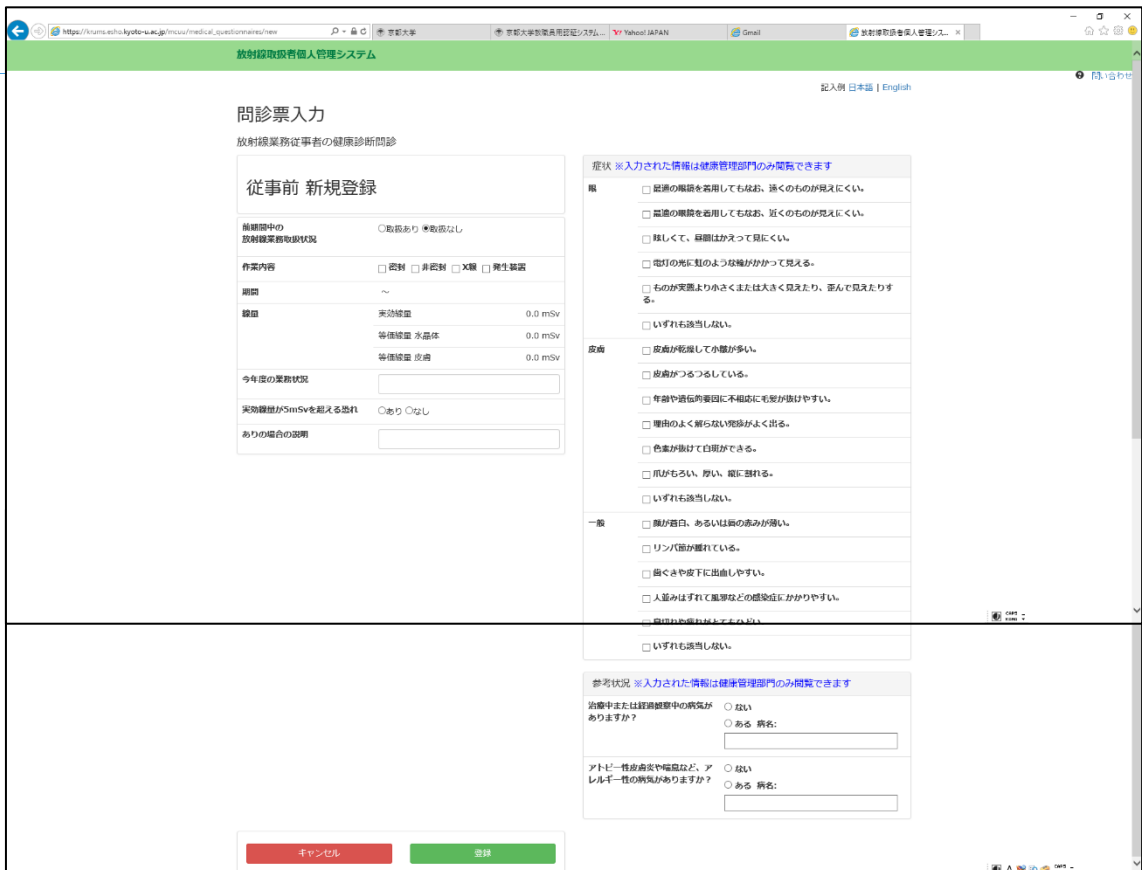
https://krums.esho.kyoto-u.ac.jp/mcuu/medical_questionnaires/new
京都大学
京都大学教職員用認証システム...
Yahoo! JAPAN
Gmail
放射線取扱者個人管理シス...

放射線取扱者個人管理システム

記入例 日本語 | English
問い合わせ

問診票入力

放射線業務従事者の健康診断問診

従事前 新規登録

| | | |
|---|---|---|
| 前期間中の放射線業務取扱状況 | ○取扱あり ◉取扱なし | |
| 作業内容 | □ 密封 □ 非密封 □ X線 □ 発生装置 | |
| 期間 | ～ | |
| 線量 | 実効線量 | 0.0 mSv |
| | 等価線量 水晶体 | 0.0 mSv |
| | 等価線量 皮膚 | 0.0 mSv |
| 今年度の業務状況 | | |
| 実効線量が5mSvを超える恐れ | ○あり ○なし | |
| ありの場合の説明 | | |

症状 ※入力された情報は健康管理部門のみ閲覧できます

眼
□ 普通の眼鏡を着用してもなお、遠くのものが見えにくい。
□ 普通の眼鏡を着用してもなお、近くのものが見えにくい。
□ 眩しくて、昼間はかえって見にくい。
□ 電灯の光に虹のような輪がかかって見える。
□ ものが実際より小さくまたは大きく見えたり、歪んで見えたりする。
□ いずれも該当しない。

皮膚
□ 皮膚が乾燥して小皺が多い。
□ 皮膚がつるつるしている。
□ 年齢や遺伝的要因に不相応に毛髪が抜けやすい。
□ 理由のよく解らない発疹がよく出る。
□ 色素が抜けて白斑ができる。
□ 爪がもろい、厚い、縦に割れる。
□ いずれも該当しない。

一般
□ 顔が蒼白、あるいは唇の赤みが薄い。
□ リンパ節が腫れている。
□ 歯ぐきや皮下に出血しやすい。
□ 人並みはずれて風邪などの感染症にかかりやすい。
□ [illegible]
□ いずれも該当しない。

参考状況 ※入力された情報は健康管理部門のみ閲覧できます

治療中または経過観察中の病気がありますか？
○ ない
○ ある 病名:

アトピー性皮膚炎や喘息など、アレルギー性の病気がありますか？
○ ない
○ ある 病名:

キャンセル
登録